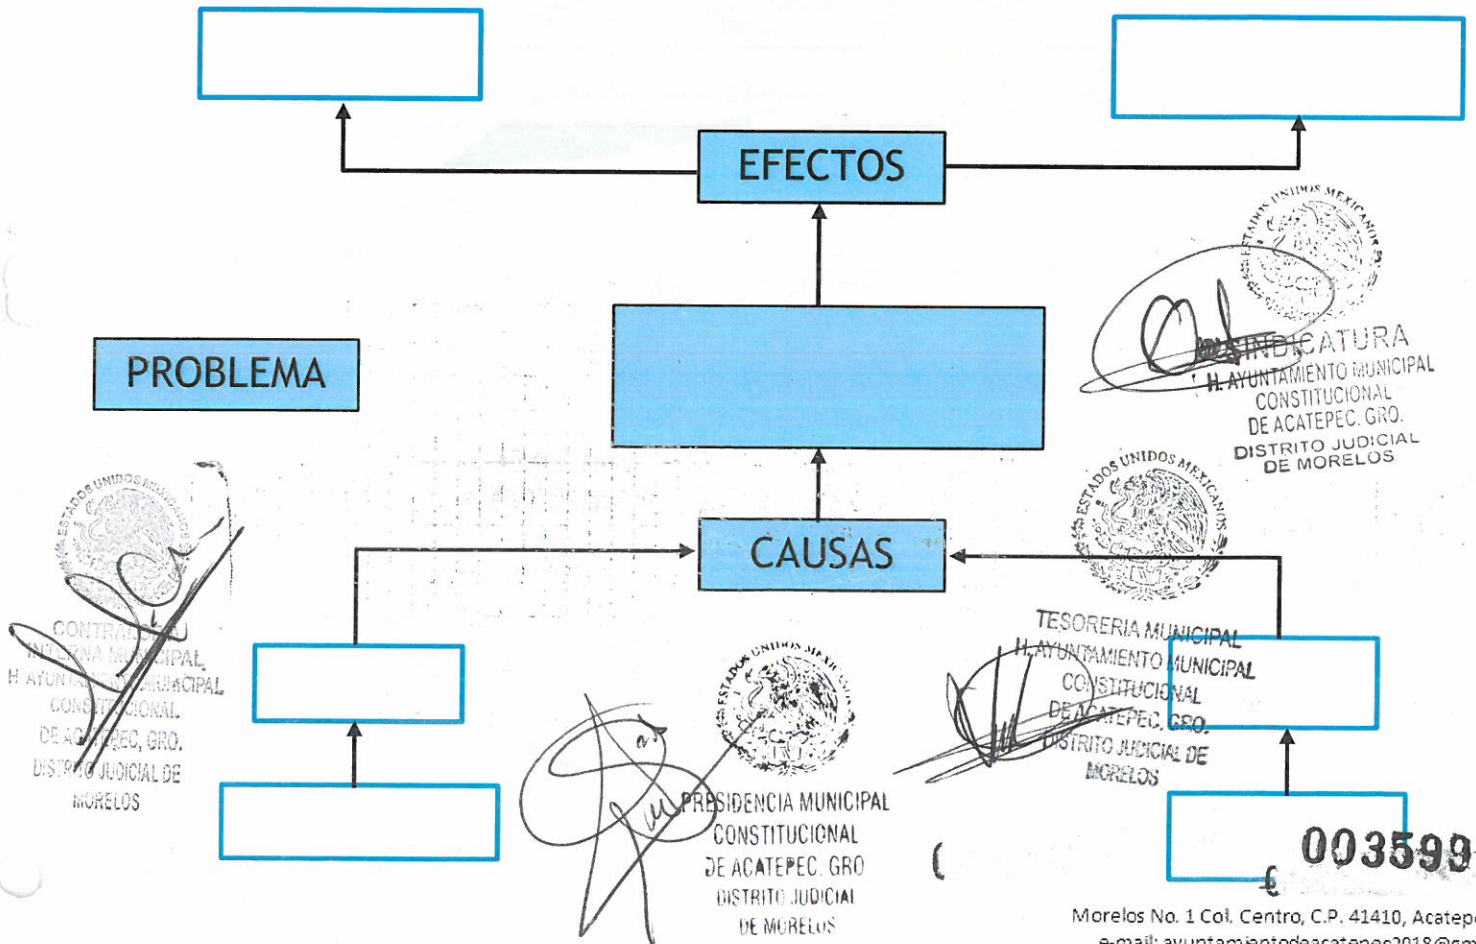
EFECTOS

PROBLEMA

ESTADOS UNIDOS MEXICANOS
SINDICATURA
H. AYUNTAMIENTO MUNICIPAL
CONSTITUCIONAL
DE ACATEPEC, GRO.
DISTRITO JUDICIAL
DE MORELOS

ESTADOS UNIDOS MEXICANOS

CAUSAS

ESTADOS UNIDOS MEXICANOS
CONTRALORIA
INTERNA MUNICIPAL
H. AYUNTAMIENTO MUNICIPAL
CONSTITUCIONAL
DE ACATEPEC, GRO.
DISTRITO JUDICIAL DE
MORELOS

TESORERIA MUNICIPAL
H. AYUNTAMIENTO MUNICIPAL
CONSTITUCIONAL
DE ACATEPEC, GRO.
DISTRITO JUDICIAL DE
MORELOS

ESTADOS UNIDOS MEXICANOS
PRESIDENCIA MUNICIPAL
CONSTITUCIONAL
DE ACATEPEC, GRO
DISTRITO JUDICIAL
DE MORELOS

003599

Morelos No. 1 Col. Centro, C.P. 41410, Acatep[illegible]
e-mail: ayuntamientodeacatepec2018@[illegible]